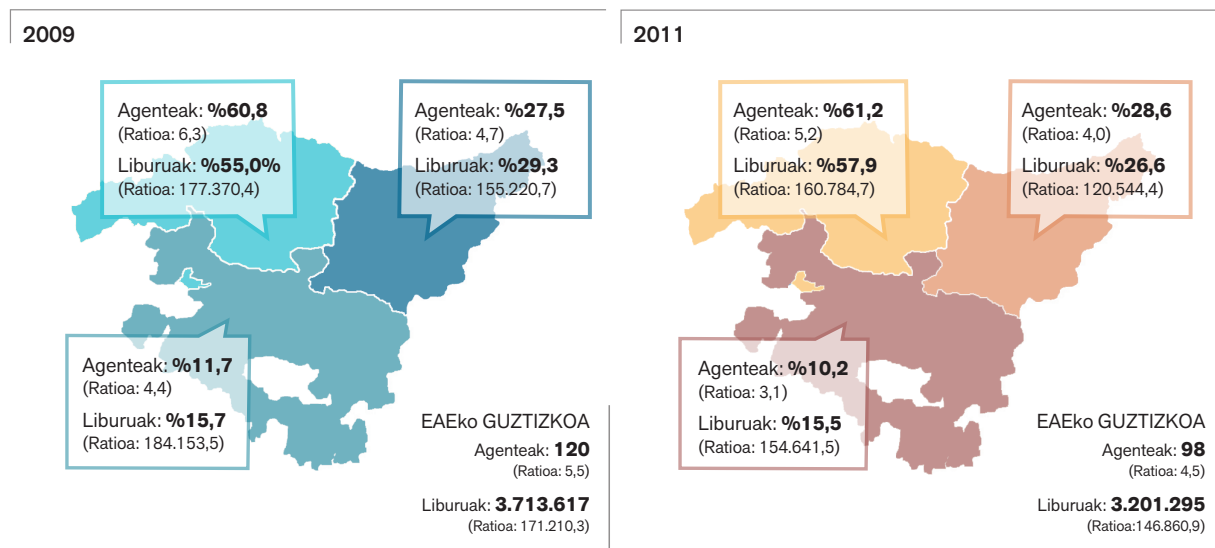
2009

Agenteak: **%60,8**
(Ratioa: 6,3)
Liburuak: **%55,0%**
(Ratioa: 177.370,4)

Agenteak: **%27,5**
(Ratioa: 4,7)
Liburuak: **%29,3**
(Ratioa: 155.220,7)

Agenteak: **%11,7**
(Ratioa: 4,4)
Liburuak: **%15,7**
(Ratioa: 184.153,5)

EAEko GUZTIZKOA
Agenteak: **120**
(Ratioa: 5,5)
Liburuak: **3.713.617**
(Ratioa: 171.210,3)

2011

Agenteak: **%61,2**
(Ratioa: 5,2)
Liburuak: **%57,9**
(Ratioa: 160.784,7)

Agenteak: **%28,6**
(Ratioa: 4,0)
Liburuak: **%26,6**
(Ratioa: 120.544,4)

Agenteak: **%10,2**
(Ratioa: 3,1)
Liburuak: **%15,5**
(Ratioa: 154.641,5)

EAEko GUZTIZKOA
Agenteak: **98**
(Ratioa: 4,5)
Liburuak: **3.201.295**
(Ratioa:146.860,9)